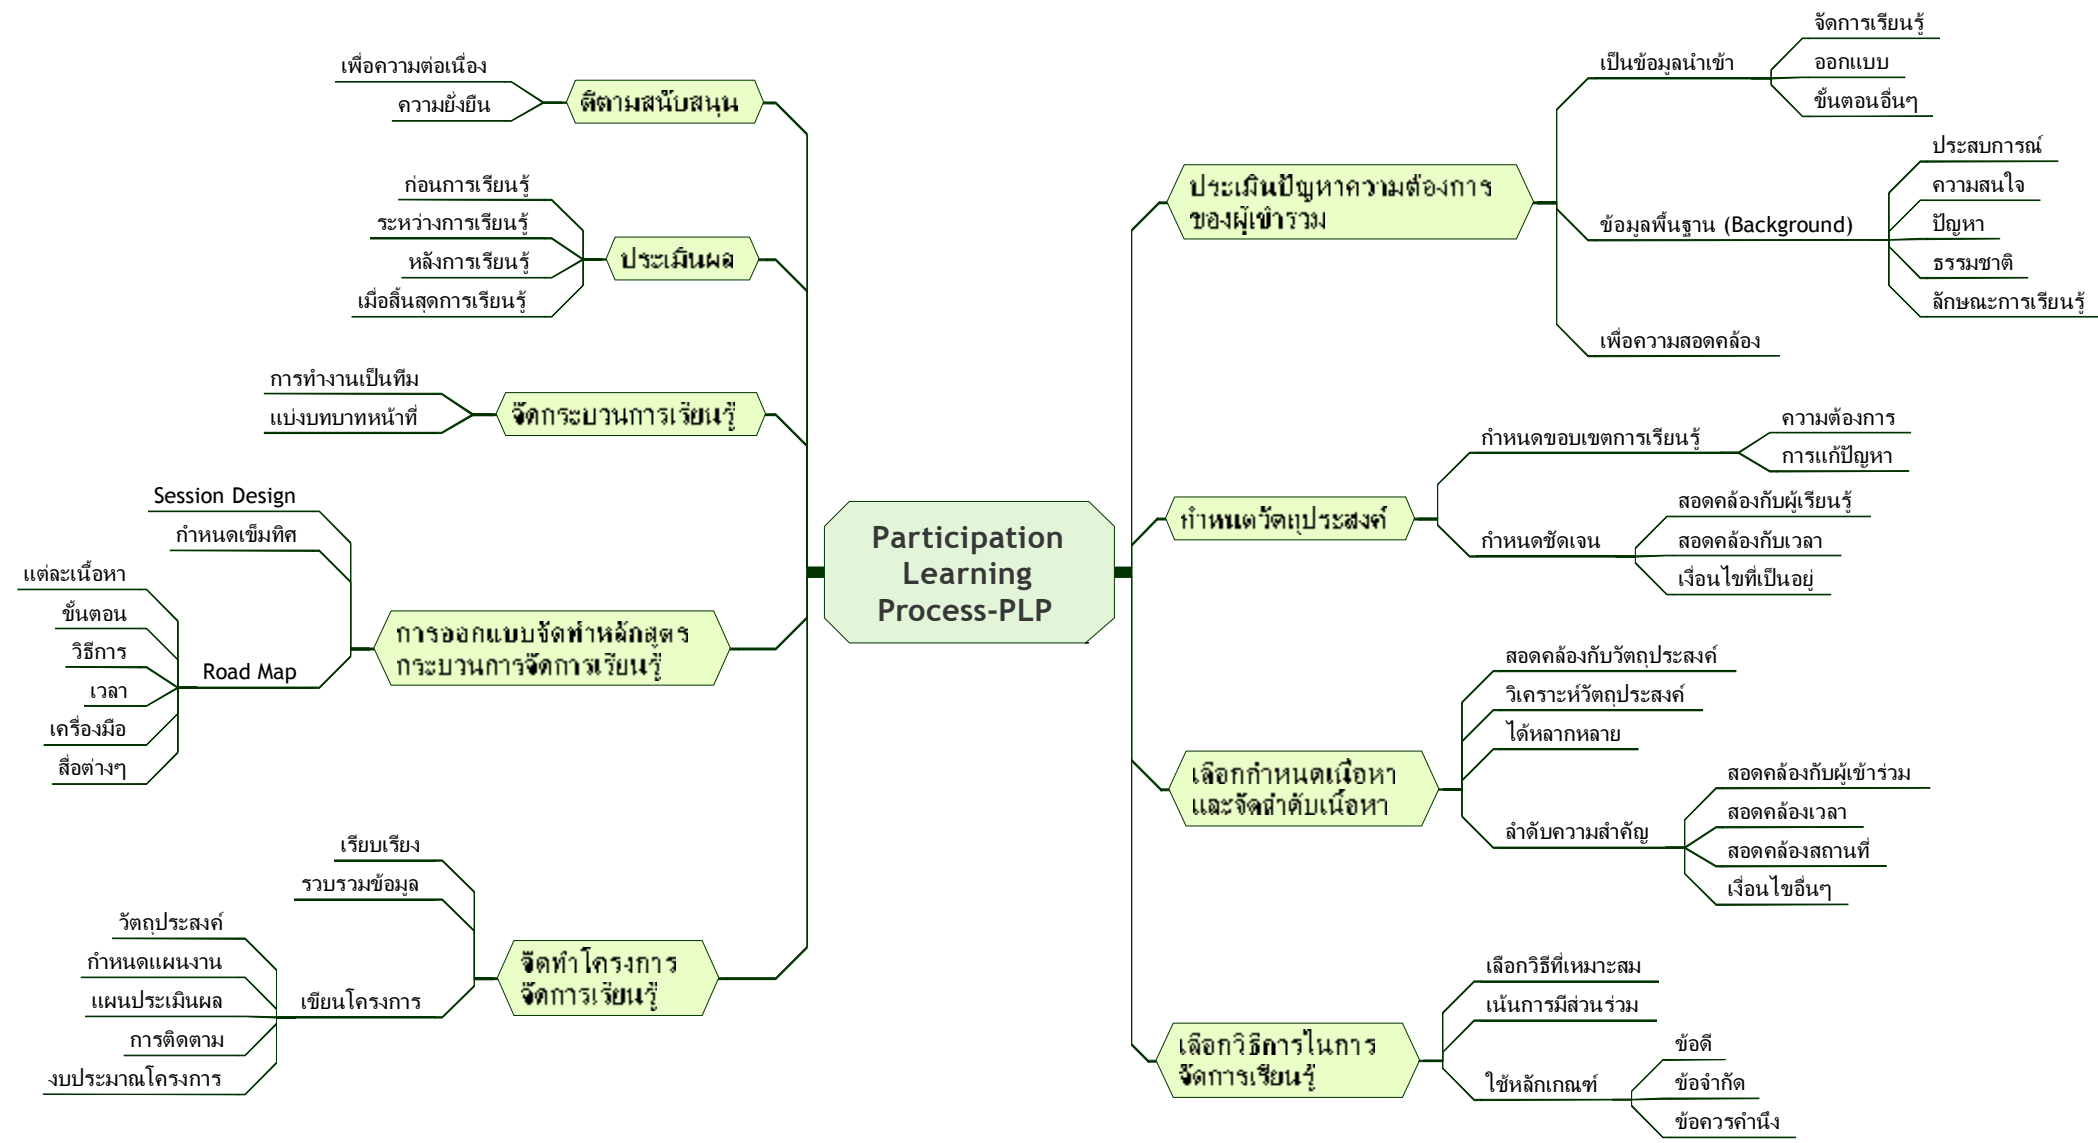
Participation Learning Process-PLP

ติดตามสนับสนุน
เพื่อความต่อเนื่อง
ความยั่งยืน

ประเมินผล
ก่อนการเรียนรู้
ระหว่างการเรียนรู้
หลังการเรียนรู้
เมื่อสิ้นสุดการเรียนรู้

จัดกระบวนการเรียนรู้
การทำงานเป็นทีม
แบ่งบทบาทหน้าที่

การออกแบบจัดทำหลักสูตรกระบวนการจัดการเรียนรู้
Session Design
กำหนดเข็มทิศ
Road Map
แต่ละเนื้อหา
ขั้นตอน
วิธีการ
เวลา
เครื่องมือ
สื่อต่างๆ

จัดทำโครงการจัดการเรียนรู้
เรียบเรียง
รวบรวมข้อมูล
เขียนโครงการ
วัตถุประสงค์
กำหนดแผนงาน
แผนประเมินผล
การติดตาม
งบประมาณโครงการ

ประเมินปัญหาความต้องการของผู้เข้าร่วม
เป็นข้อมูลนำเข้า
จัดการเรียนรู้
ออกแบบ
ขั้นตอนอื่นๆ
ข้อมูลพื้นฐาน (Background)
ประสบการณ์
ความสนใจ
ปัญหา
ธรรมชาติ
ลักษณะการเรียนรู้
เพื่อความสอดคล้อง

กำหนดวัตถุประสงค์
กำหนดขอบเขตการเรียนรู้
ความต้องการ
การแก้ปัญหา
กำหนดชัดเจน
สอดคล้องกับผู้เรียนรู้
สอดคล้องกับเวลา
เงื่อนไขที่เป็นอยู่

เลือกกำหนดเนื้อหาและจัดลำดับเนื้อหา
สอดคล้องกับวัตถุประสงค์
วิเคราะห์วัตถุประสงค์
ได้หลากหลาย
ลำดับความสำคัญ
สอดคล้องกับผู้เข้าร่วม
สอดคล้องเวลา
สอดคล้องสถานที่
เงื่อนไขอื่นๆ

เลือกวิธีการในการจัดการเรียนรู้
เลือกวิธีที่เหมาะสม
เน้นการมีส่วนร่วม
ใช้หลักเกณฑ์
ข้อดี
ข้อจำกัด
ข้อควรคำนึง